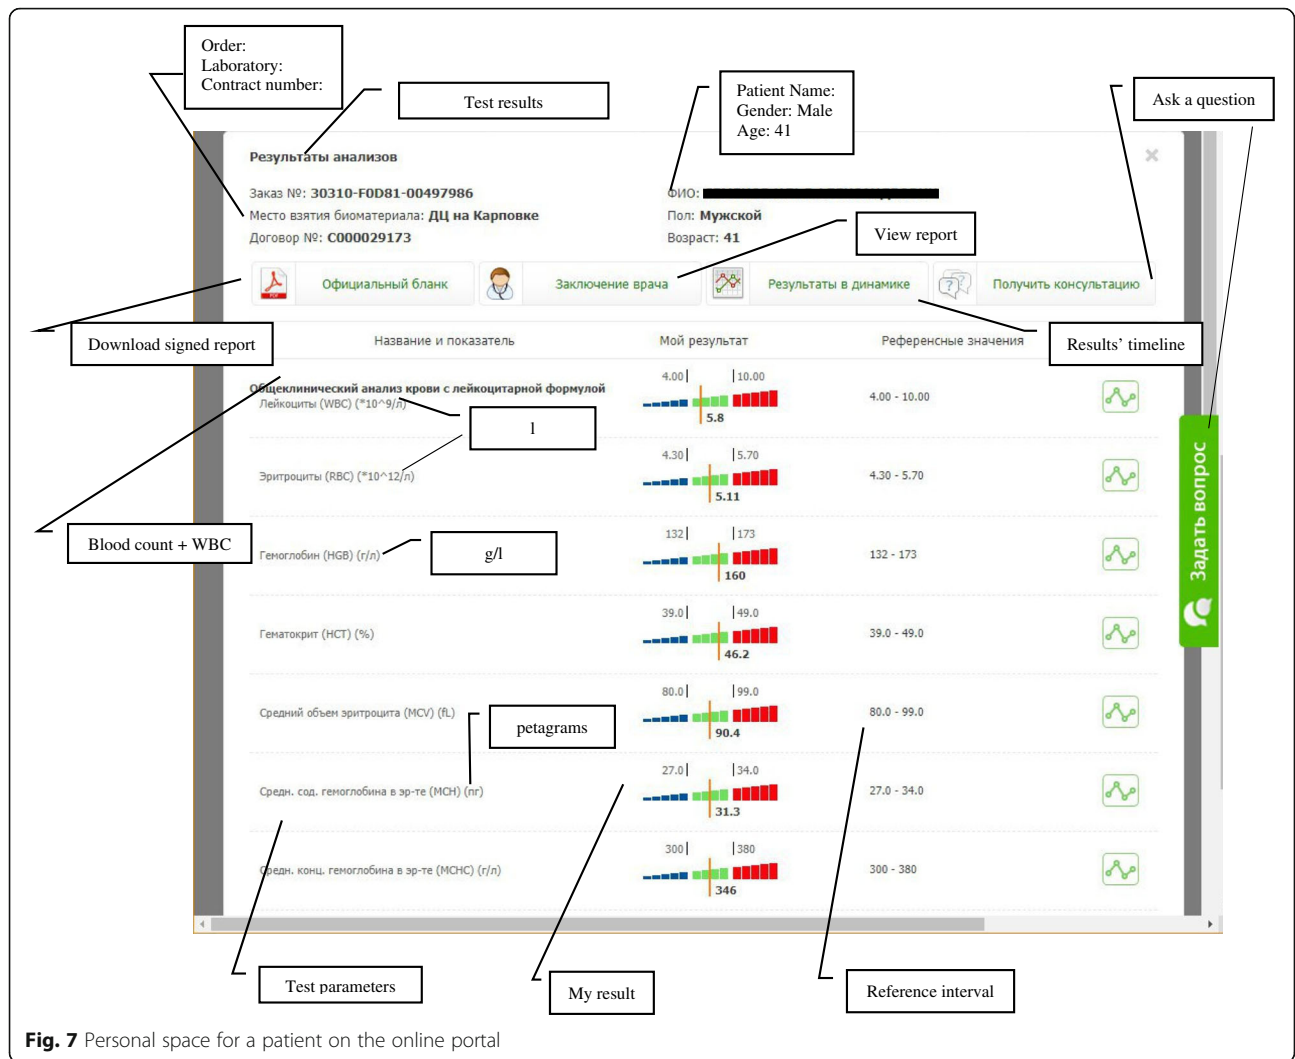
Order:
Laboratory:
Contract number:

Test results

Patient Name:
Gender: Male
Age: 41

Ask a question

Результаты анализов

×

Заказ №: 30310-F0D81-00497986
Место взятия биоматериала: ДЦ на Карповке
Договор №: C000029173

ФИО: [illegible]
Пол: Мужской
Возраст: 41

View report

Официальный бланк | Заключение врача | Результаты в динамике | Получить консультацию

Download signed report

Results' timeline

Название и показатель | Мой результат | Референсные значения

Общеклинический анализ крови с лейкоцитарной формулой

| Название и показатель | Мой результат | Референсные значения |
|---|---|---|
| Лейкоциты (WBC) (*10^9/л) | 4.00 10.00 5.8 | 4.00 - 10.00 |
| Эритроциты (RBC) (*10^12/л) | 4.30 5.70 5.11 | 4.30 - 5.70 |
| Гемоглобин (HGB) (г/л) | 132 173 160 | 132 - 173 |
| Гематокрит (HCT) (%) | 39.0 49.0 46.2 | 39.0 - 49.0 |
| Средний объем эритроцита (MCV) (fL) | 80.0 99.0 90.4 | 80.0 - 99.0 |
| Средн. сод. гемоглобина в эр-те (MCH) (пг) | 27.0 34.0 31.3 | 27.0 - 34.0 |
| Средн. конц. гемоглобина в эр-те (MCHC) (г/л) | 300 380 346 | 300 - 380 |

l

Blood count + WBC

g/l

petagrams

Задать вопрос

Test parameters

My result

Reference interval

Fig. 7 Personal space for a patient on the online portal